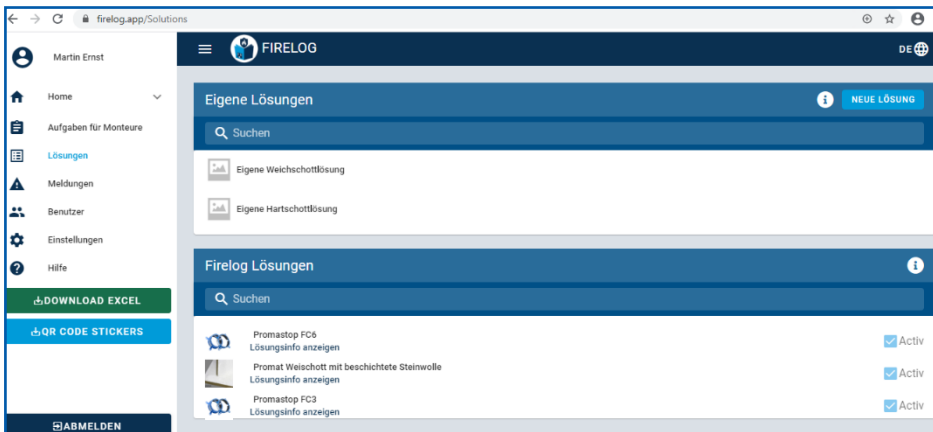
firelog.app/Solutions

Martin Ernst

Home

Aufgaben für Monteure

Lösungen

Meldungen

Benutzer

Einstellungen

Hilfe

DOWNLOAD EXCEL

QR CODE STICKERS

ABMELDEN

FIRELOG

DE

Eigene Lösungen

NEUE LÖSUNG

Suchen

Eigene Weichschottlösung

Eigene Hartschottlösung

Firelog Lösungen

Suchen

Promastop FC6
Lösungsinfo anzeigen

Activ

Promat Weischott mit beschichtete Steinwolle
Lösungsinfo anzeigen

Activ

Promastop FC3
Lösungsinfo anzeigen

Activ